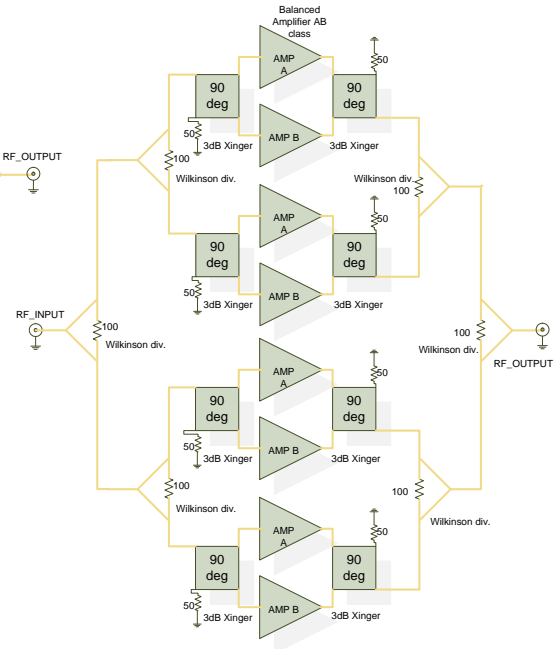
Balanced Amplifier AB class

RF_OUTPUT

90 deg
AMP A
AMP B
90 deg
50
50
3dB Xinger
3dB Xinger
100
Wilkinson div.
Wilkinson div.
100

90 deg
AMP A
AMP B
90 deg
50
50
3dB Xinger
3dB Xinger

RF_INPUT
100
Wilkinson div.
100
Wilkinson div.
RF_OUTPUT

90 deg
AMP A
AMP B
90 deg
50
50
3dB Xinger
3dB Xinger
100
Wilkinson div.
100
Wilkinson div.

90 deg
AMP A
AMP B
90 deg
50
50
3dB Xinger
3dB Xinger